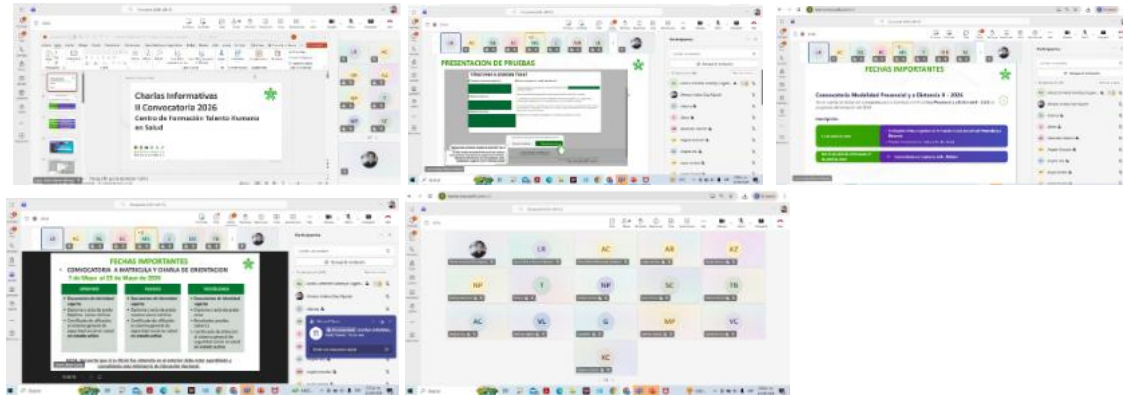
Charlas Informativas
II Convocatoria 2026
Centro de Formación Talento Humano en Salud

PRESENTACION DE PRUEBAS

FECHAS IMPORTANTES
Convocatoria Modalidad Presencial y a Distancia II - 2026

FECHAS IMPORTANTES
CONVOCATORIA A MATRICULA Y CHARLA DE ORIENTACION
7 de Mayo al 25 de Mayo de 2026

LR AC AR AZ
NP T NP SC TB
AC VL G MP VC
KC